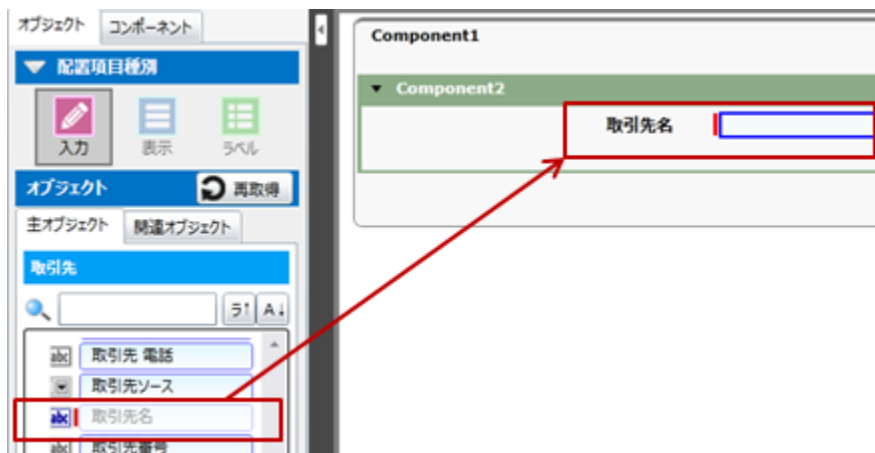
オブジェクト
コンポーネント
配置項目種別
入力
表示
ラベル
オブジェクト
再取得
主オブジェクト
関連オブジェクト
取引先
ラ↑
A↓
abc 取引先 電話
取引先ソース
abc 取引先名
abc 取引先番号

Component1
Component2
取引先名